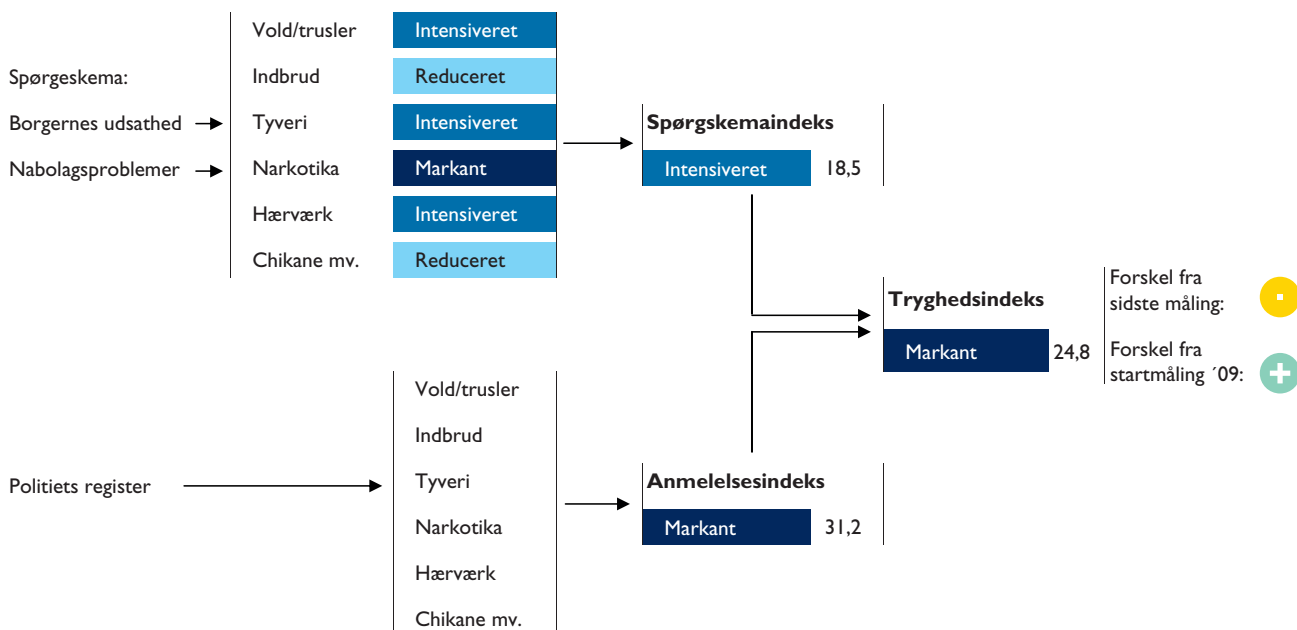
Spørgeskema:

Borgernes udsathed

Nabolagsproblemer

| | |
|---|---|
| Vold/trusler | Intensiveret |
| Indbrud | Reduceret |
| Tyveri | Intensiveret |
| Narkotika | Markant |
| Hærværk | Intensiveret |
| Chikane mv. | Reduceret |

Spørgskemaindeks
Intensiveret 18,5

Tryghedsindeks
Markant 24,8

Forskel fra sidste måling: ·

Forskel fra startmåling ´09: +

Politiets register

Vold/trusler
Indbrud
Tyveri
Narkotika
Hærværk
Chikane mv.

Anmelelsesindeks
Markant 31,2